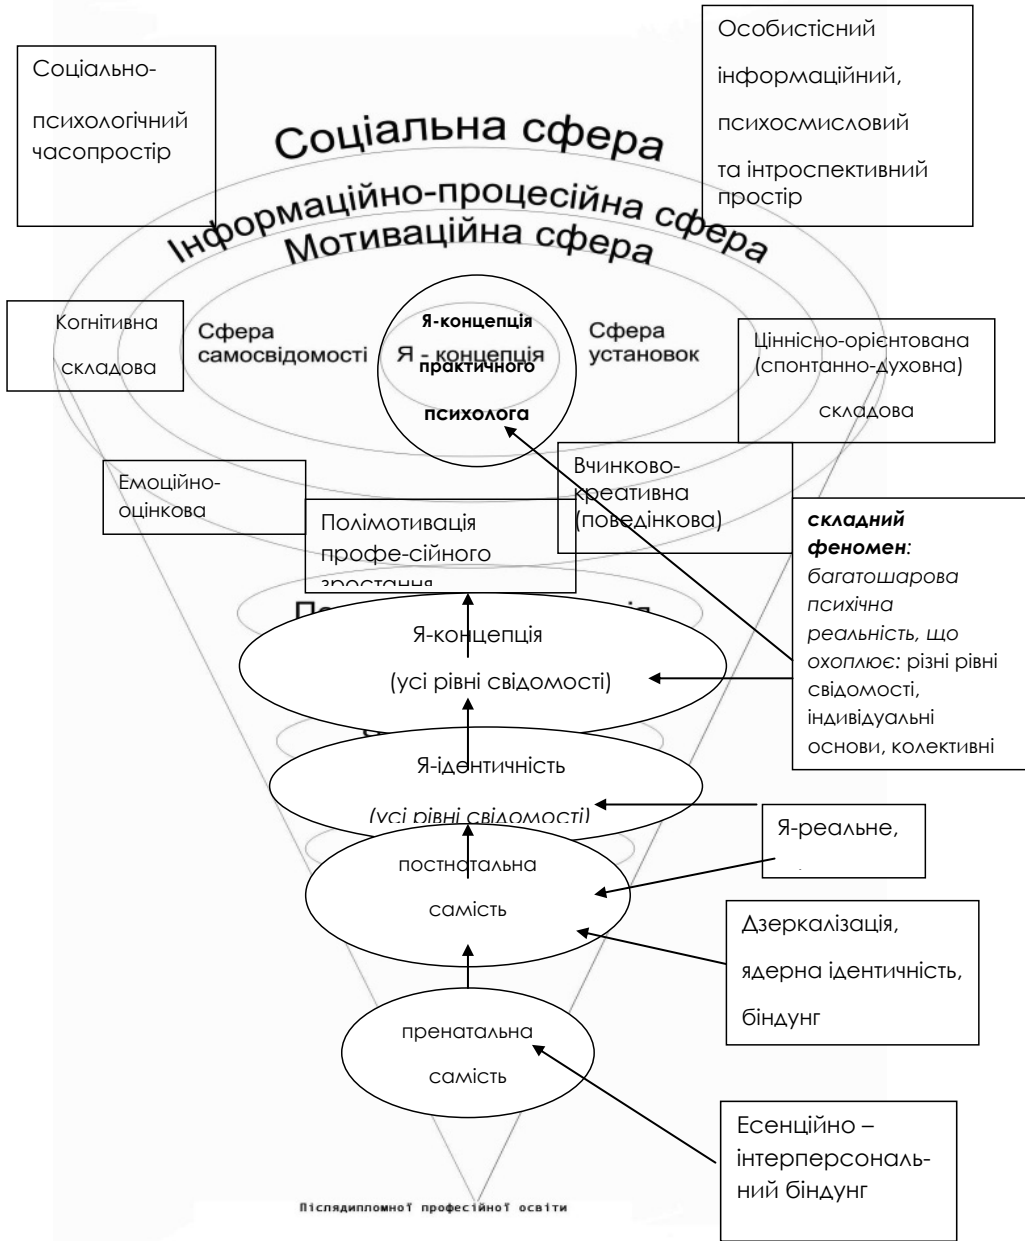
Соціально-психологічний часопростір

Особистісний інформаційний, психосмисловий та інтроспективний простір

Соціальна сфера

Інформаційно-процесійна сфера

Мотиваційна сфера

Когнітивна складова

Сфера самосвідомості

Я-концепція практичного психолога

Я - концепція

Сфера установок

Ціннісно-орієнтована (спонтанно-духовна) складова

Емоційно-оцінкова

Вчинково-креативна (поведінкова)

Полімотивація профе-сійного зростання

**складний феномен**: багатошарова психічна реальність, що охоплює: різні рівні свідомості, індивідуальні основи, колективні

Я-концепція

(усі рівні свідомості)

Я-ідентичність

(усі рівні свідомості)

Я-реальне,

постнатальна самість

Дзеркалізація, ядерна ідентичність, біндунг

пренатальна самість

Есенційно – інтерперсональний біндунг

Післядипломної професійної освіти